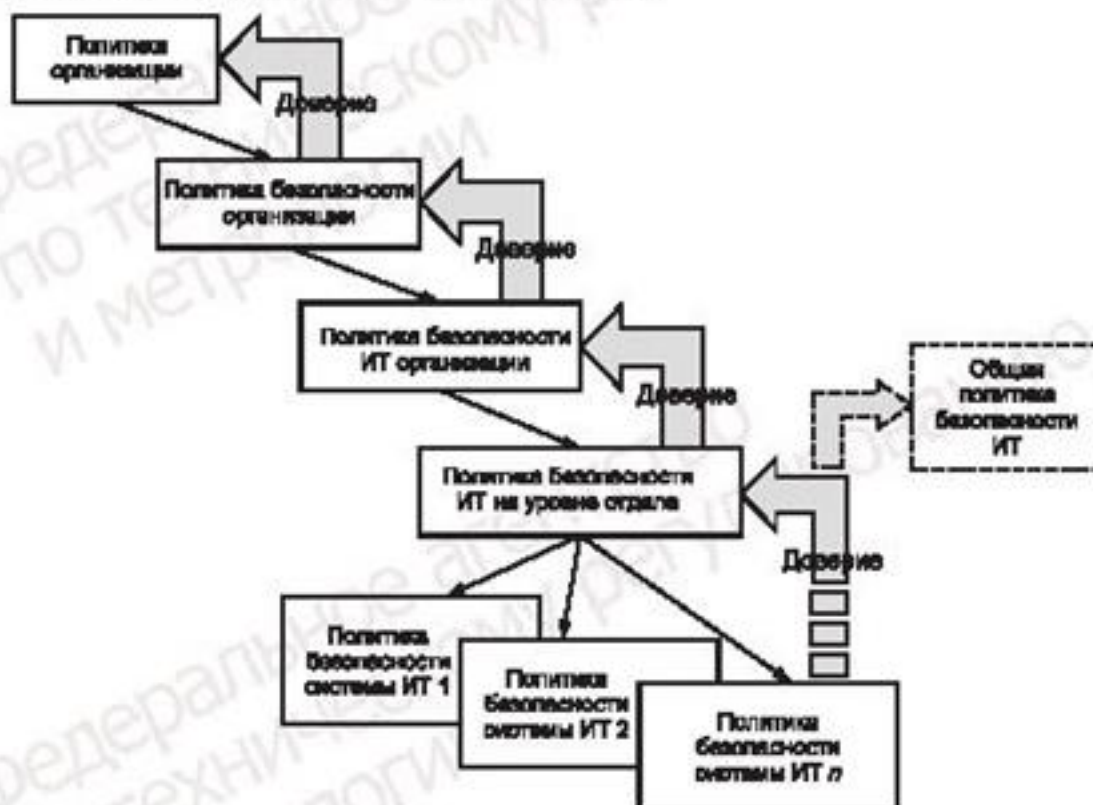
Политика организации

Доверие

Политика безопасности организации

Доверие

Политика безопасности ИТ организации

Доверие

Общая политика безопасности ИТ

Политика безопасности ИТ на уровне отдела

Доверие

Политика безопасности системы ИТ 1

Политика безопасности системы ИТ 2

Политика безопасности системы ИТ n